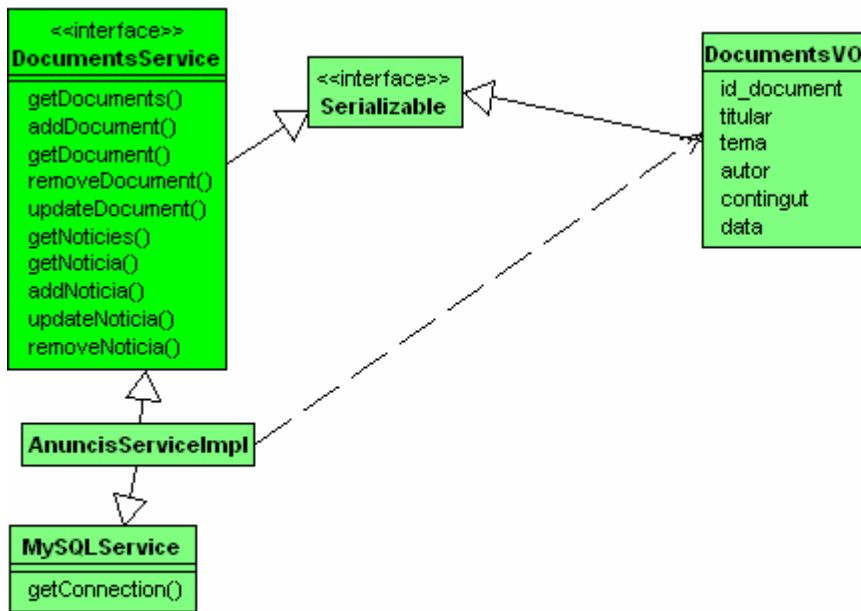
<<interface>>
DocumentsService

getDocuments()
addDocument()
getDocument()
removeDocument()
updateDocument()
getNoticies()
getNoticia()
addNoticia()
updateNoticia()
removeNoticia()

<<interface>>
Serializable

DocumentsVO

id_document
titular
tema
autor
contingut
data

AnuncisServiceImpl

MySQLService

getConnection()